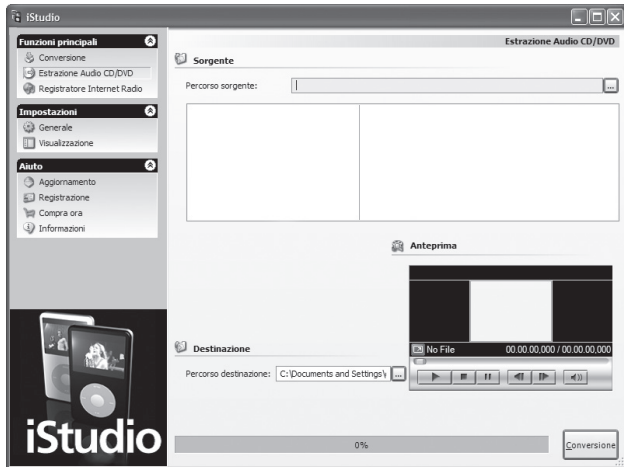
iStudio

Funzioni principali
Conversione
Estrazione Audio CD/DVD
Registratore Internet Radio

Impostazioni
Generale
Visualizzazione

Aiuto
Aggiornamento
Registrazione
Compra ora
Informazioni

iStudio

Estrazione Audio CD/DVD

Sorgente

Percorso sorgente:

Anteprima

No File 00.00.00,000 / 00.00.00,000

Destinazione

Percorso destinazione: C:\Documents and Settings\

0%

Conversione